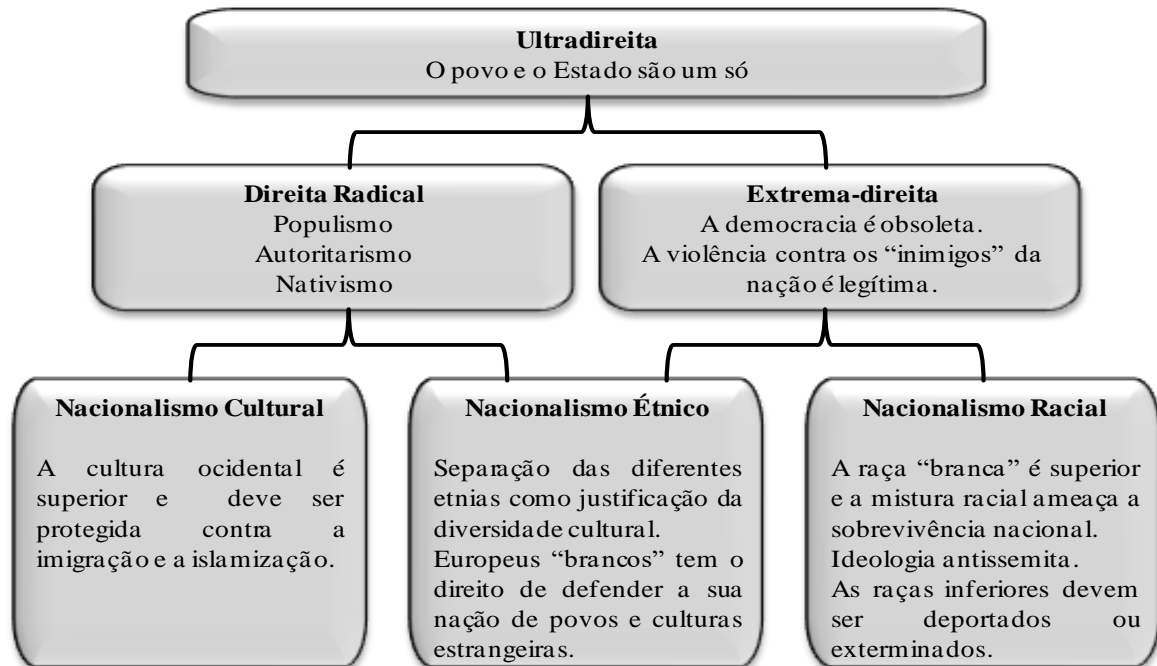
**Ultradireita**
O povo e o Estado são um só

**Direita Radical**
Populismo
Autoritarismo
Nativismo

**Extrema-direita**
A democracia é obsoleta.
A violência contra os "inimigos" da nação é legítima.

**Nacionalismo Cultural**

A cultura ocidental é superior e deve ser protegida contra a imigração e a islamização.

**Nacionalismo Étnico**

Separação das diferentes etnias como justificação da diversidade cultural.
Europeus "brancos" tem o direito de defender a sua nação de povos e culturas estrangeiras.

**Nacionalismo Racial**

A raça "branca" é superior e a mistura racial ameaça a sobrevivência nacional.
Ideologia antissemita.
As raças inferiores devem ser deportados ou exterminados.